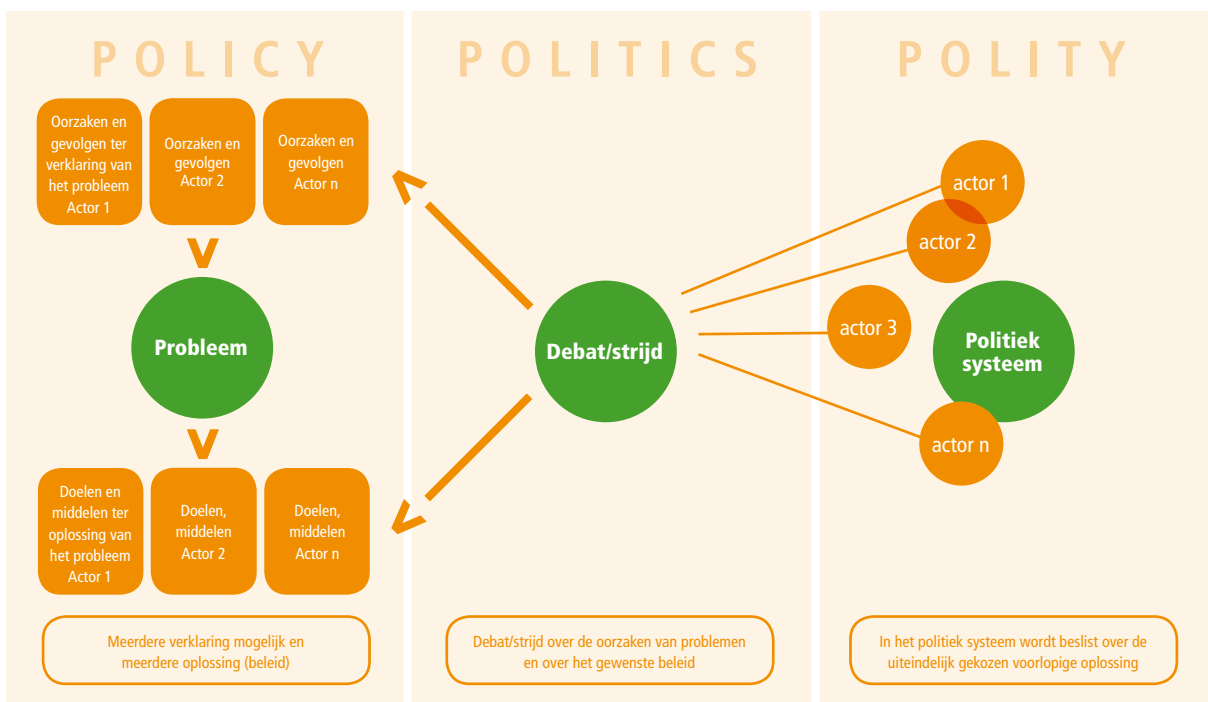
POLICY

Oorzaken en gevolgen ter verklaring van het probleem Actor 1

Oorzaken en gevolgen Actor 2

Oorzaken en gevolgen Actor n

Probleem

Doelen en middelen ter oplossing van het probleem Actor 1

Doelen, middelen Actor 2

Doelen, middelen Actor n

Meerdere verklaring mogelijk en meerdere oplossing (beleid)

POLITICS

Debat/strijd

Debat/strijd over de oorzaken van problemen en over het gewenste beleid

POLITY

actor 1

actor 2

actor 3

Politiek systeem

actor n

In het politiek systeem wordt beslist over de uiteindelijk gekozen voorlopige oplossing